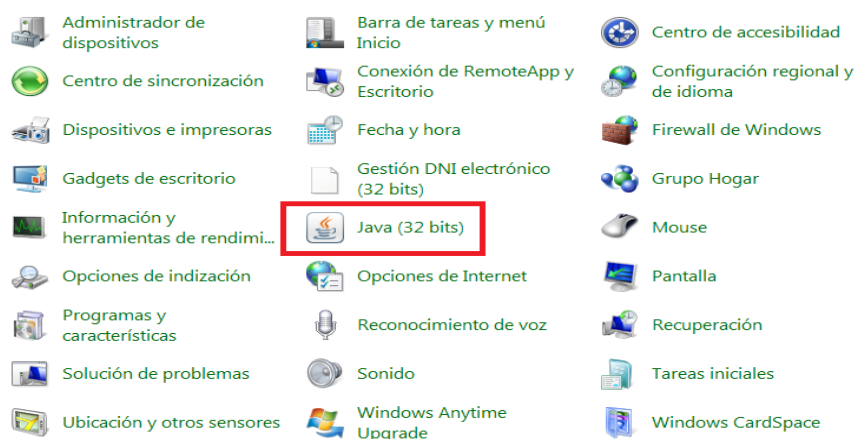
Administrador de dispositivos

Centro de sincronización

Dispositivos e impresoras

Gadgets de escritorio

Información y herramientas de rendimi...

Opciones de indización

Programas y características

Solución de problemas

Ubicación y otros sensores

Barra de tareas y menú Inicio

Conexión de RemoteApp y Escritorio

Fecha y hora

Gestión DNI electrónico (32 bits)

Java (32 bits)

Opciones de Internet

Reconocimiento de voz

Sonido

Windows Anytime Upgrade

Centro de accesibilidad

Configuración regional y de idioma

Firewall de Windows

Grupo Hogar

Mouse

Pantalla

Recuperación

Tareas iniciales

Windows CardSpace